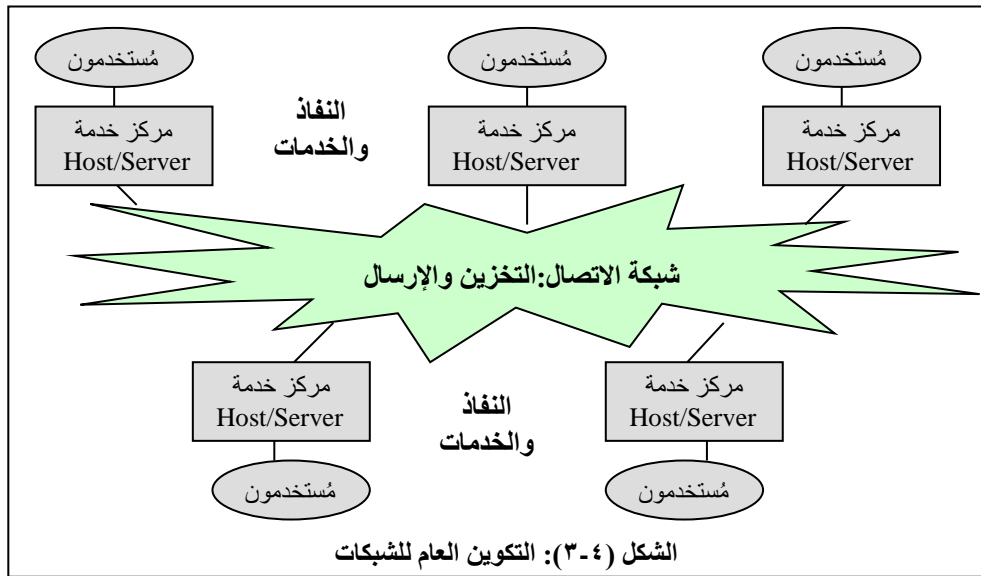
مُستخدمون

مُستخدمون

مُستخدمون

مركز خدمة
Host/Server

مركز خدمة
Host/Server

مركز خدمة
Host/Server

النفاذ
والخدمات

شبكة الاتصال:التخزين والإرسال

مركز خدمة
Host/Server

النفاذ
والخدمات

مركز خدمة
Host/Server

مُستخدمون

مُستخدمون

الشكل (٤-٣): التكوين العام للشبكات